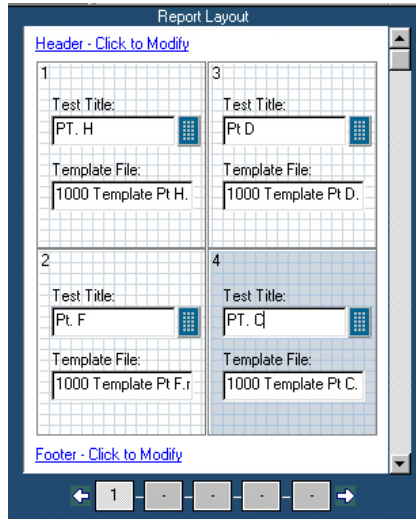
Report Layout

Header - Click to Modify

1

Test Title:

PT. H

Template File:

1000 Template Pt H.

3

Test Title:

Pt D

Template File:

1000 Template Pt D.

2

Test Title:

Pt. F

Template File:

1000 Template Pt F.r

4

Test Title:

PT. C

Template File:

1000 Template Pt C.

Footer - Click to Modify

1 - - - -